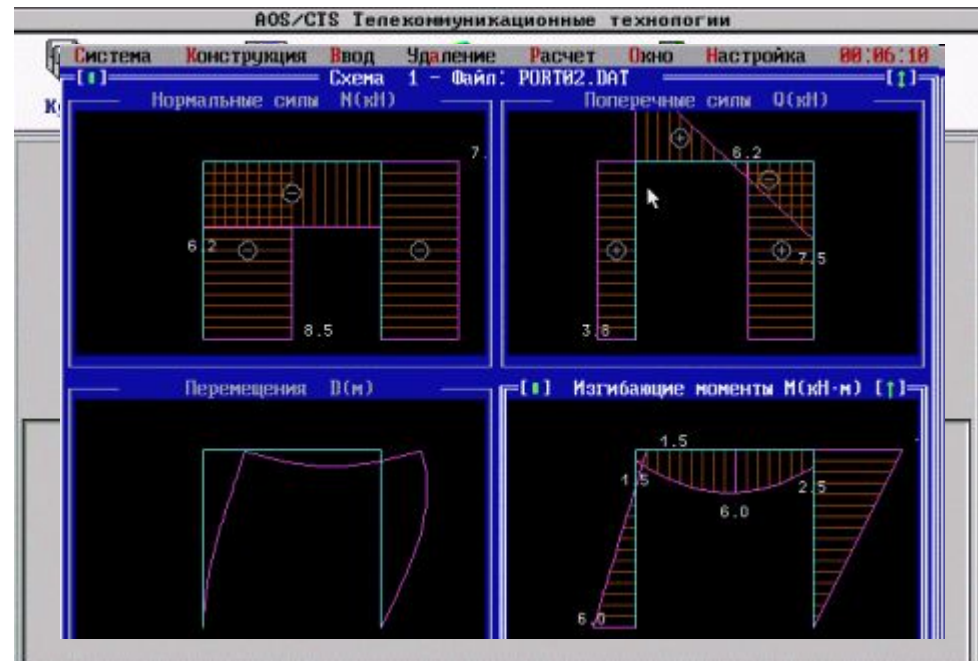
AOS/CTS Телекоммуникационные технологии

Система Конструкция Ввод Удаление Расчет Окно Настройка 00:06:10

[■] Схема 1 - Файл: PORT02.DAT [↕]

Нормальные силы N(кН)

7.

6.2

8.5

Поперечные силы Q(кН)

6.2

7.5

3.8

Перемещения D(м)

[■] Изгибающие моменты M(кН·м) [↕]

1.5

1.5

2.5

6.0

6.0